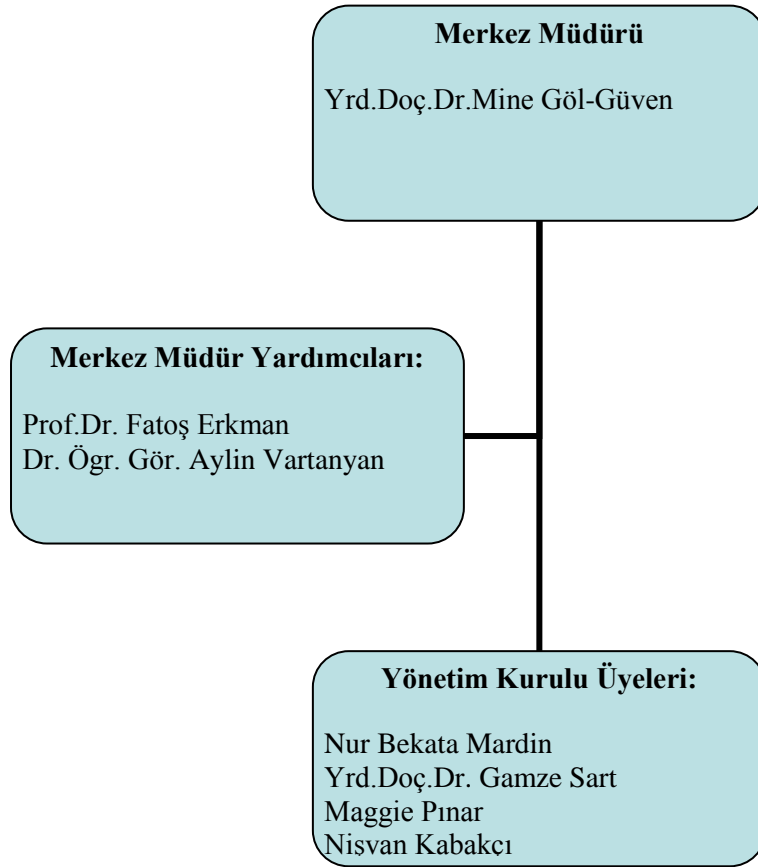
Merkez Müdürü

Yrd.Doç.Dr.Mine Göl-Güven

Merkez Müdür Yardımcıları:

Prof.Dr. Fatoş Erkman
Dr. Ögr. Gör. Aylin Vartanyan

Yönetim Kurulu Üyeleri:

Nur Bekata Mardin
Yrd.Doç.Dr. Gamze Sart
Maggie Pınar
Nişvan Kabakçı